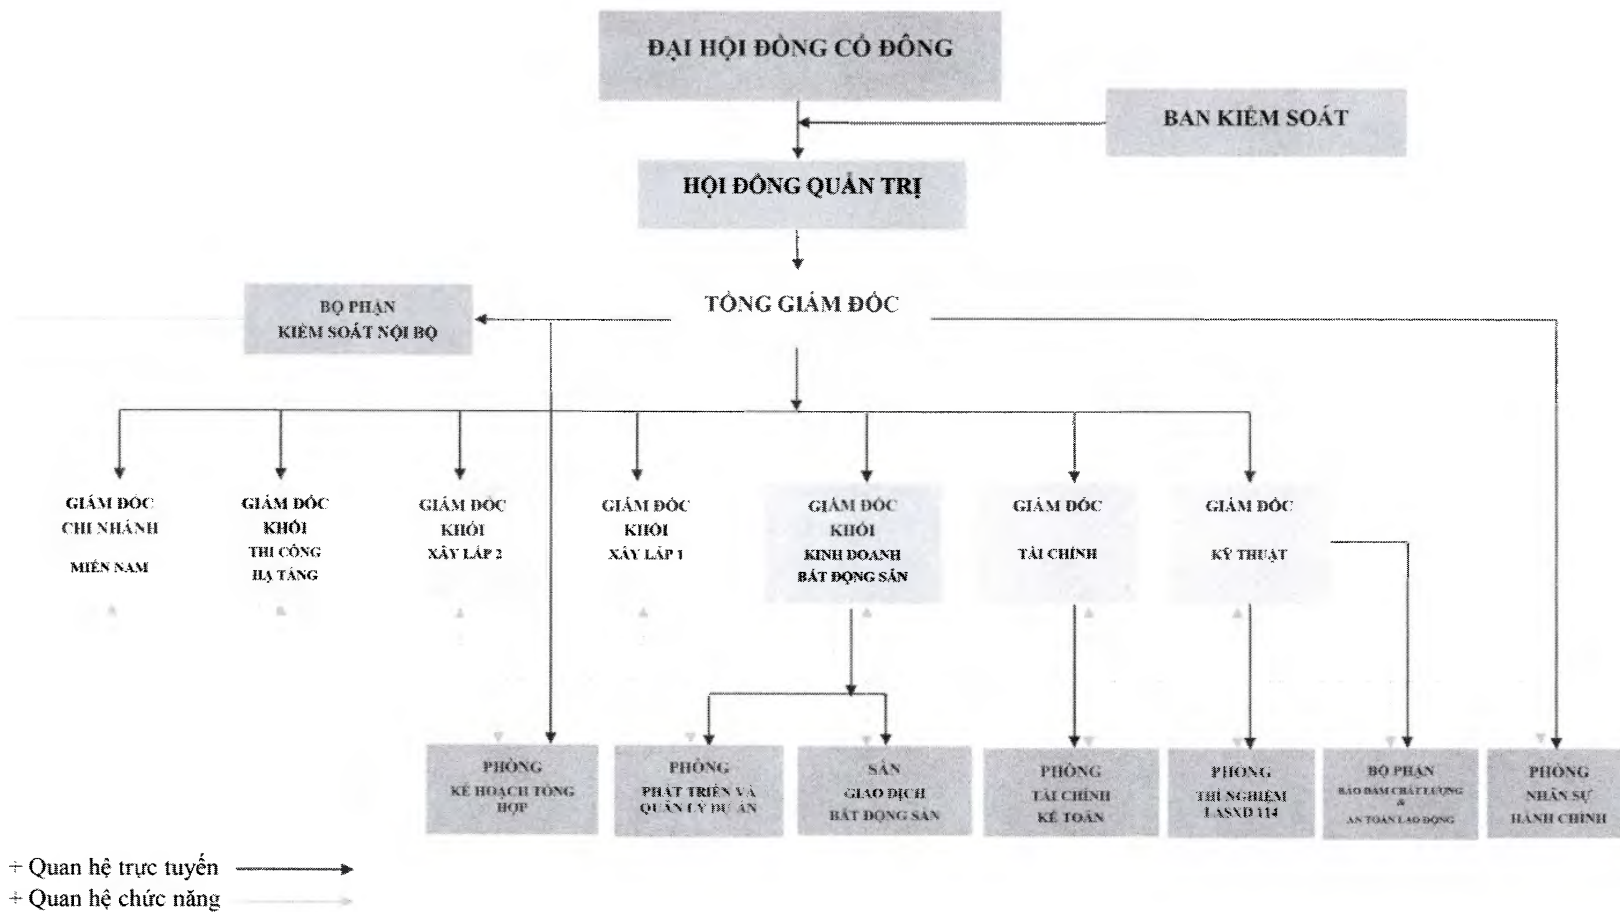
ĐẠI HỘI ĐỒNG CỔ ĐÔNG

BAN KIỂM SOÁT

HỘI ĐỒNG QUẢN TRỊ

TỔNG GIÁM ĐỐC

BỘ PHẬN KIỂM SOÁT NỘI BỘ

GIÁM ĐỐC CHI NHÁNH MIỀN NAM

GIÁM ĐỐC KHỐI THI CÔNG HẠ TẦNG

GIÁM ĐỐC KHỐI XÂY LẮP 2

GIÁM ĐỐC KHỐI XÂY LẮP 1

GIÁM ĐỐC KHỐI KINH DOANH BẤT ĐỘNG SẢN

GIÁM ĐỐC TÀI CHÍNH

GIÁM ĐỐC KỸ THUẬT

PHÒNG KẾ HOẠCH TỔNG HỢP

PHÒNG PHÁT TRIỂN VÀ QUẢN LÝ DỰ ÁN

SÀN GIAO DỊCH BẤT ĐỘNG SẢN

PHÒNG TÀI CHÍNH KẾ TOÁN

PHÒNG THÍ NGHIỆM LASXD 114

BỘ PHẬN BẢO ĐẢM CHẤT LƯỢNG & AN TOÀN LAO ĐỘNG

PHÒNG NHÂN SỰ HÀNH CHÍNH

+ Quan hệ trực tuyến
+ Quan hệ chức năng